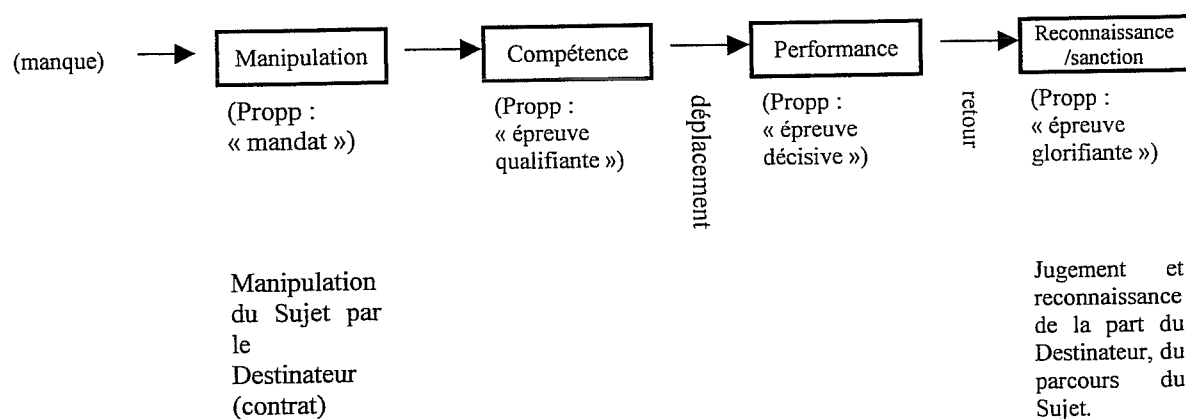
(manque)

Manipulation

(Propp : « mandat »)

Manipulation du Sujet par le Destinateur (contrat)

Compétence

(Propp : « épreuve qualifiante »)

déplacement

Performance

(Propp : « épreuve décisive »)

retour

Reconnaissance /sanction

(Propp : « épreuve glorifiante »)

Jugement et reconnaissance de la part du Destinateur, du parcours du Sujet.